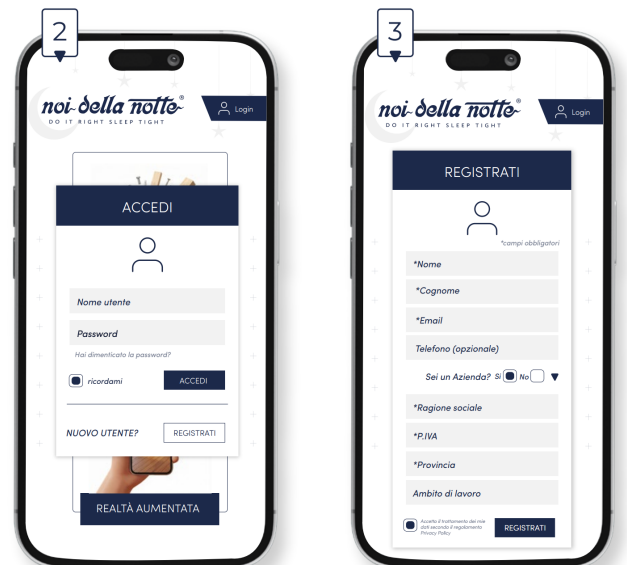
2

noi della notte®
DO IT RIGHT SLEEP TIGHT

Login

ACCEDI

Nome utente

Password

Hai dimenticato la password?

ricordami

ACCEDI

NUOVO UTENTE?

REGISTRATI

REALTÀ AUMENTATA

3

noi della notte®
DO IT RIGHT SLEEP TIGHT

Login

REGISTRATI

*campi obbligatori

*Nome

*Cognome

*Email

Telefono (opzionale)

Sei un Azienda? Sì No

*Ragione sociale

*P.IVA

*Provincia

Ambito di lavoro

Accetto il trattamento dei miei dati secondo il regolamento Privacy Policy

REGISTRATI